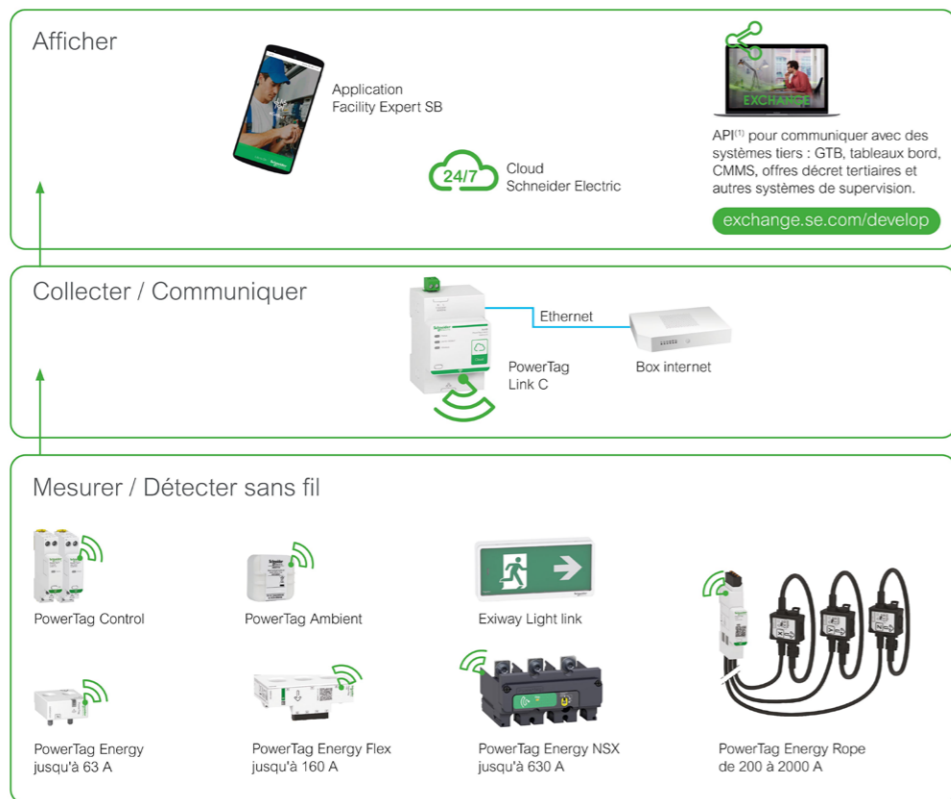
Afficher

Application
Facility Expert SB

24/7
Cloud
Schneider Electric

EXCHANGE

API$^{(1)}$ pour communiquer avec des systèmes tiers : GTB, tableaux bord, CMMS, offres décret tertiaires et autres systèmes de supervision.

exchange.se.com/develop

Collecter / Communiquer

Ethernet

PowerTag
Link C

Box internet

Mesurer / Détecter sans fil

PowerTag Control

PowerTag Ambient

Exiway Light link

PowerTag Energy
jusqu'à 63 A

PowerTag Energy Flex
jusqu'à 160 A

PowerTag Energy NSX
jusqu'à 630 A

PowerTag Energy Rope
de 200 à 2000 A